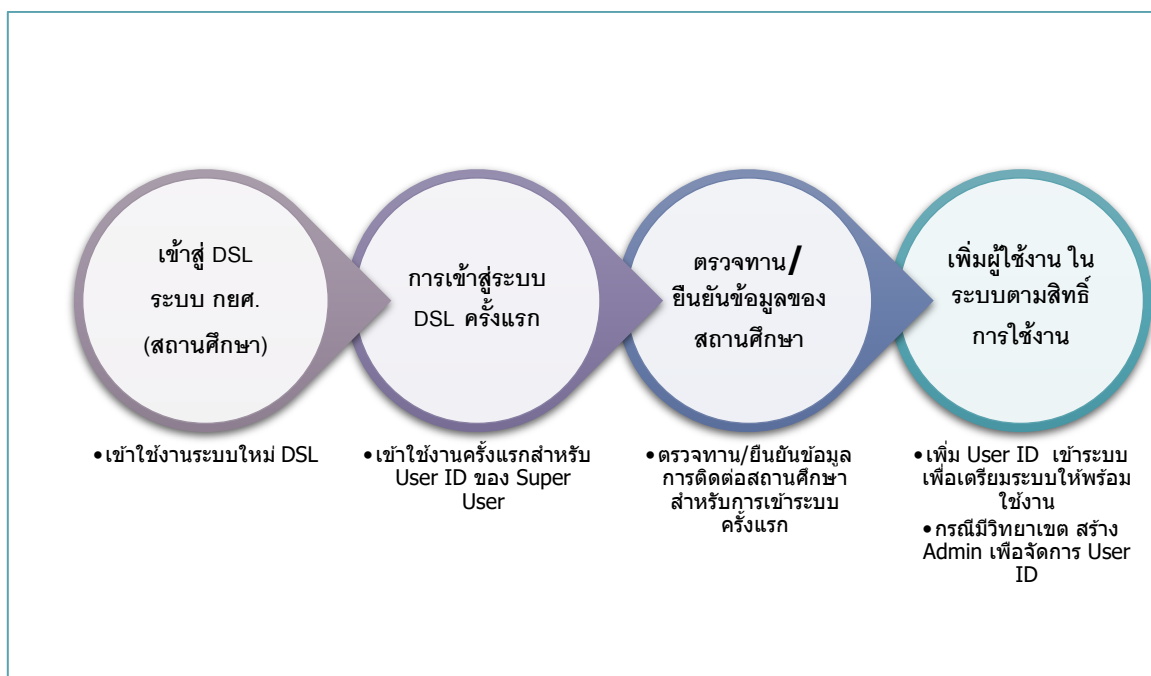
เข้าสู่ DSL ระบบ กยศ. (สถานศึกษา)

การเข้าสู่ระบบ DSL ครั้งแรก

ตรวจทาน/ ยืนยันข้อมูลของสถานศึกษา

เพิ่มผู้ใช้งาน ในระบบตามสิทธิ์การใช้งาน

• เข้าใช้งานระบบใหม่ DSL

• เข้าใช้งานครั้งแรกสำหรับ User ID ของ Super User

• ตรวจทาน/ยืนยันข้อมูลการติดต่อสถานศึกษาสำหรับการเข้าระบบครั้งแรก

• เพิ่ม User ID เข้าระบบเพื่อเตรียมระบบให้พร้อมใช้งาน
• กรณีมีวิทยาเขต สร้าง Admin เพื่อจัดการ User ID